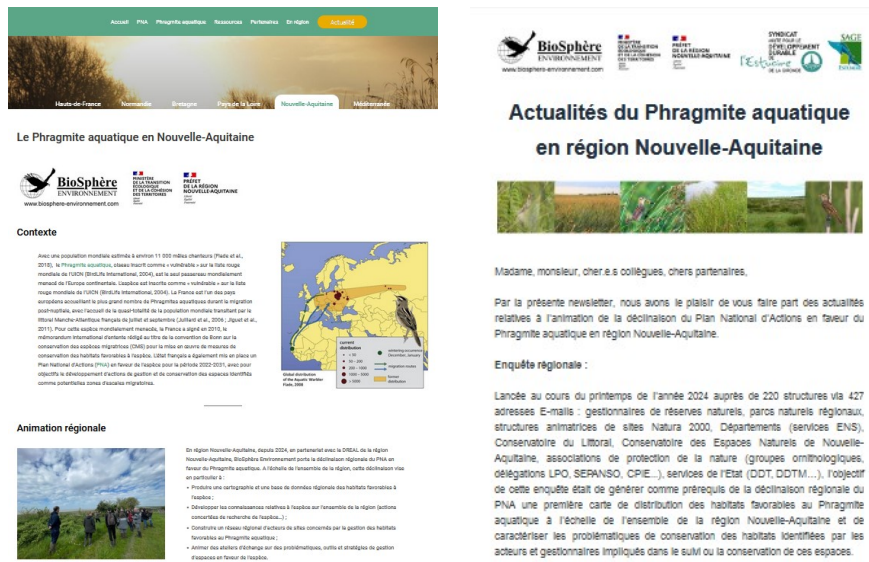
Accueil PNA Phragmite aquatique Ressources Partenaires En région Actualité

Hauts-de-France Normandie Bretagne Pays de la Loire Nouvelle-Aquitaine Méditerranée

Le Phragmite aquatique en Nouvelle-Aquitaine

BioSphère Environnement
www.biosphere-environnement.com

MINISTÈRE DE LA TRANSITION ÉCOLOGIQUE ET DE LA COHÉSION DES TERRITOIRES

PRÉFET DE LA RÉGION NOUVELLE-AQUITAINE

Contexte

Avec une population mondiale estimée à environ 11 000 mâles chanteurs (Flade et al., 2018), le Phragmite aquatique, oiseau inscrit comme « vulnérable » sur la liste rouge mondiale de l'UICN (BirdLife International, 2004), est le seul passereau mondialement menacé de l'Europe continentale. L'espèce est inscrite comme « vulnérable » sur la liste rouge mondiale de l'UICN (BirdLife International, 2004). La France est l'un des pays européens accueillant le plus grand nombre de Phragmites aquatiques durant la migration post-nuptiale, avec l'accueil de la quasi-totalité de la population mondiale transitant par le littoral Manche-Atlantique français de juillet et septembre (Julliard et al., 2006 ; Jiguet et al., 2011). Pour cette espèce mondialement menacée, la France a signé en 2010, le mémorandum international d'entente rédigé au titre de la convention de Bonn sur la conservation des espèces migratrices (CMS) pour la mise en œuvre de mesures de conservation des habitats favorables à l'espèce. L'état français a également mis en place un Plan National d'Actions (PNA) en faveur de l'espèce pour la période 2022-2031, avec pour objectif le développement d'actions de gestion et de conservation des espaces identifiés comme potentielles zones d'escales migratoires.

Global distribution of the Aquatic Warbler
Flade, 2008

current distribution
< 10
10 - 100
100 - 1000
1000 - 5000
> 5000
wintering occurrence (November, January)
migration routes
former distribution

Animation régionale

En région Nouvelle-Aquitaine, depuis 2024, en partenariat avec la DREAL de la région Nouvelle-Aquitaine, BioSphère Environnement porte la déclinaison régionale du PNA en faveur du Phragmite aquatique. À l'échelle de l'ensemble de la région, cette déclinaison vise en particulier à :
• Produire une cartographie et une base de données régionale des habitats favorables à l'espèce ;
• Développer les connaissances relatives à l'espèce sur l'ensemble de la région (actions concertées de recherche de l'espèce...) ;
• Construire un réseau régional d'acteurs de sites concernés par la gestion des habitats favorables au Phragmite aquatique ;
• Animer des ateliers d'échange sur des problématiques, outils et stratégies de gestion d'espaces en faveur de l'espèce.

BioSphère Environnement
www.biosphere-environnement.com

MINISTÈRE DE LA TRANSITION ÉCOLOGIQUE ET DE LA COHÉSION DES TERRITOIRES

PRÉFET DE LA RÉGION NOUVELLE-AQUITAINE

SYNDICAT MIXTE POUR LE DÉVELOPPEMENT DURABLE DE l'Estuaire DE LA GIRONDE

SAGE ESTUAIRE

Actualités du Phragmite aquatique en région Nouvelle-Aquitaine

Madame, monsieur, cher.e.s collègues, chers partenaires,

Par la présente newsletter, nous avons le plaisir de vous faire part des actualités relatives à l'animation de la déclinaison du Plan National d'Actions en faveur du Phragmite aquatique en région Nouvelle-Aquitaine.

Enquête régionale :

Lancée au cours du printemps de l'année 2024 auprès de 220 structures via 427 adresses E-mails : gestionnaires de réserves naturels, parcs naturels régionaux, structures animatrices de sites Natura 2000, Départements (services ENS), Conservatoire du Littoral, Conservatoire des Espaces Naturels de Nouvelle-Aquitaine, associations de protection de la nature (groupes ornithologiques, délégations LPO, SEPANSO, CPIE...), services de l'Etat (DDT, DDTM...), l'objectif de cette enquête était de générer comme prérequis de la déclinaison régionale du PNA une première carte de distribution des habitats favorables au Phragmite aquatique à l'échelle de l'ensemble de la région Nouvelle-Aquitaine et de caractériser les problématiques de conservation des habitats identifiées par les acteurs et gestionnaires impliqués dans le suivi ou la conservation de ces espaces.